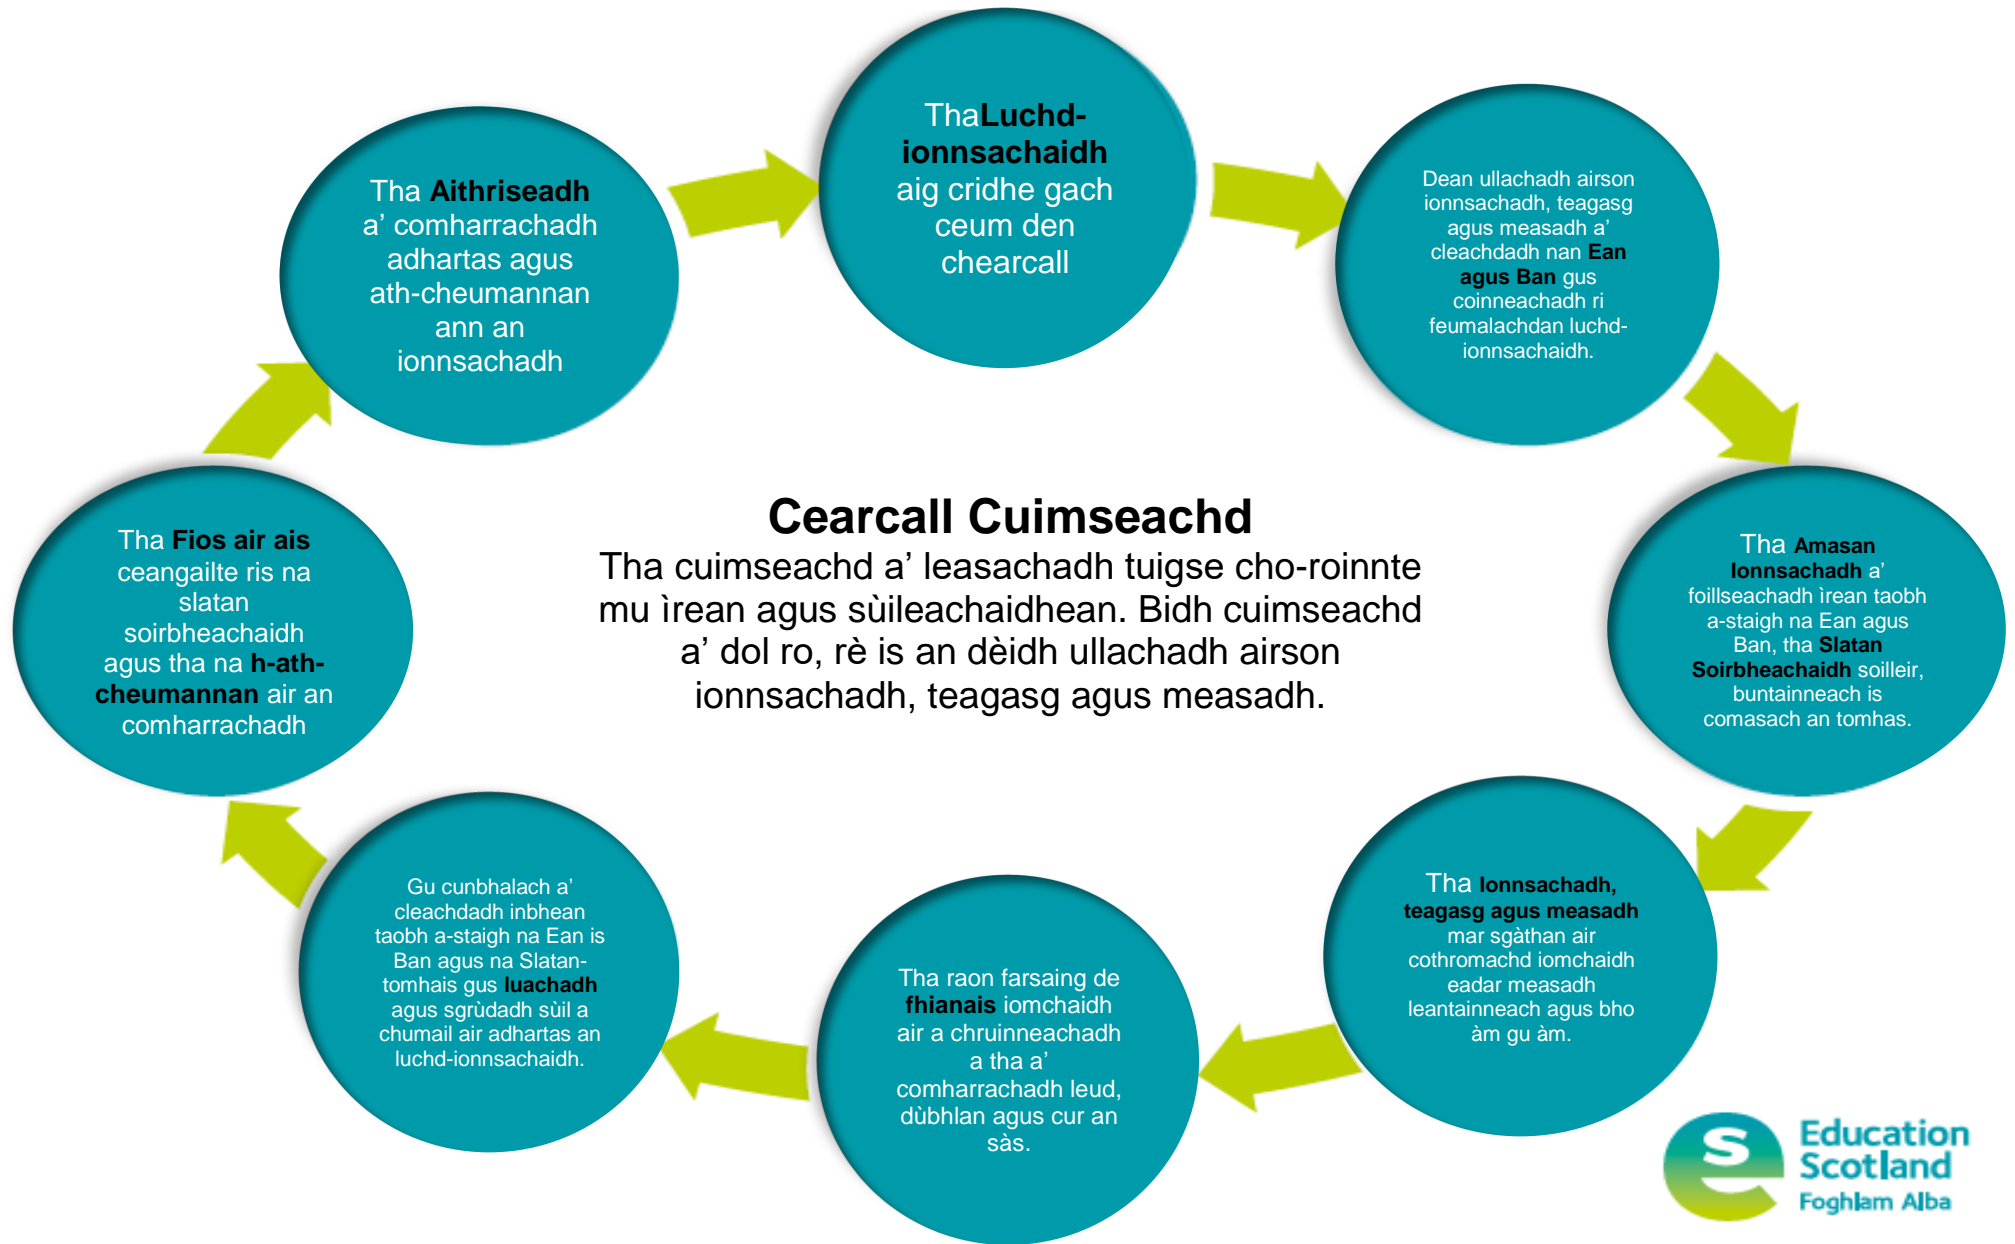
Cearcall Cuimseachd

Tha cuimseachd a' leasachadh tuigse cho-roinnte mu ìrean agus sùileachaidhean. Bidh cuimseachd a' dol ro, rè is an dèidh ullachadh airson ionnsachadh, teagasg agus measadh.

ThaLuchd-ionnsachaidh aig cridhe gach ceum den chearcall

Dean ullachadh airson ionnsachadh, teagasg agus measadh a' cleachdadh nan Ean agus Ban gus coinneachadh ri feumalachdan luchd-ionnsachaidh.

Tha Amasan Ionnsachadh a' foillseachadh ìrean taobh a-staigh na Ean agus Ban, tha Slatan Soirbheachaidh soilleir, buntainneach is comasach an tomhas.

Tha Ionnsachadh, teagasg agus measadh mar sgàthan air cothromachd iomchaidh eadar measadh leantainneach agus bho àm gu àm.

Tha raon farsaing de fhianais iomchaidh air a chruinneachadh a tha a' comharrachadh leud, dùbhlan agus cur an sàs.

Gu cunbhalach a' cleachdadh inbhean taobh a-staigh na Ean is Ban agus na Slatan-tomhais gus luachadh agus sgrùdadh sùil a chumail air adhartas an luchd-ionnsachaidh.

Tha Fios air ais ceangailte ris na slatan soirbheachaidh agus tha na h-ath-cheumannan air an comharrachadh

Tha Aithriseadh a' comharrachadh adhartas agus ath-cheumannan ann an ionnsachadh

Education Scotland
Foghlam Alba